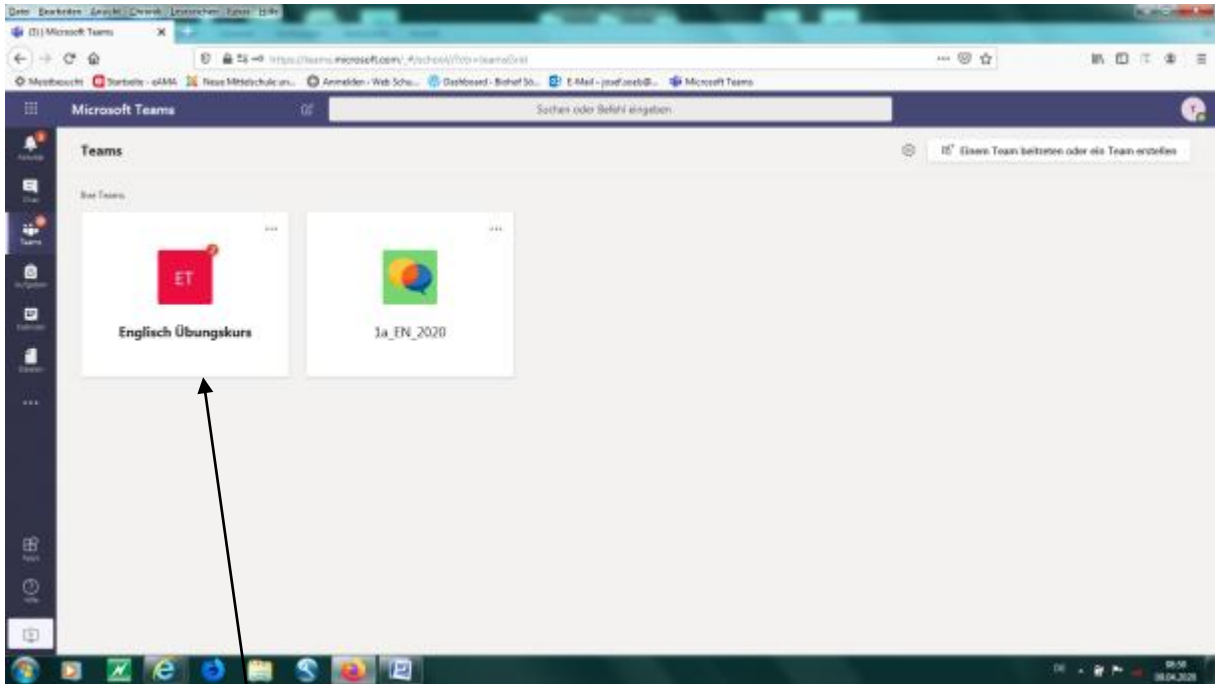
Datei Bearbeiten Ansicht Chronik Lesezeichen Extras Hilfe

(3) | Microsoft Teams

https://teams.microsoft.com/_#/school//?ctx=teamsGrid

Meistbesucht Startseite - eAMA Neue Mittelschule an... Anmelden - Web Schu... Dashboard - Bishof Sö... E-Mail - josef.seeb@... Microsoft Teams

Microsoft Teams

Suchen oder Befehl eingeben

Teams

Einem Team beitreten oder ein Team erstellen

Ihre Teams

ET

Englisch Übungskurs

1a_EN_2020

Aktivität

Chat

Teams

Aufgaben

Kalender

Dateien

...

Apps

Hilfe

DE

08:58
08.04.2020